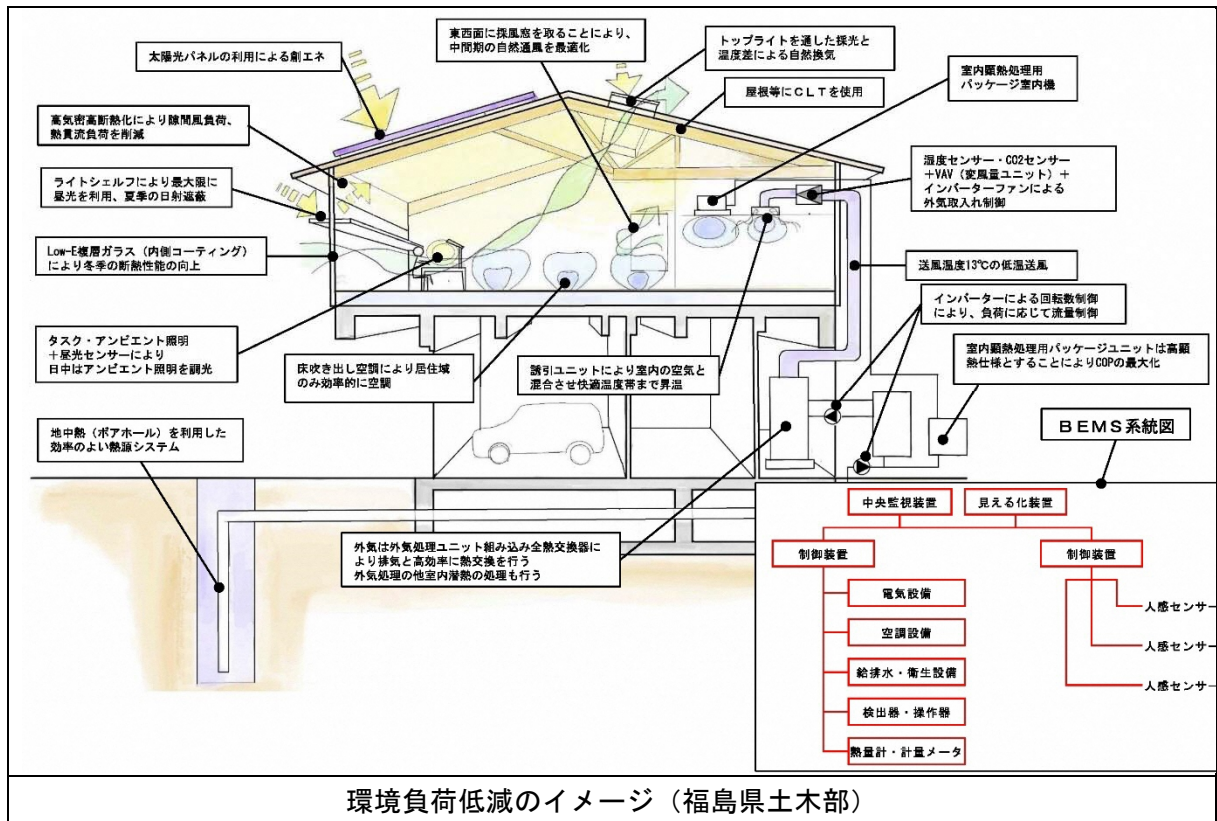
太陽光パネルの利用による創エネ

東西面に採風窓を取ることにより、中間期の自然通風を最適化

トップライトを通した採光と温度差による自然換気

屋根等にＣＬＴを使用

室内顕熱処理用パッケージ室内機

高気密高断熱化により隙間風負荷、熱貫流負荷を削減

ライトシェルフにより最大限に昼光を利用、夏季の日射遮蔽

湿度センサー・CO2センサー＋VAV（変風量ユニット）＋インバーターファンによる外気取入れ制御

Low-E複層ガラス（内側コーティング）により冬季の断熱性能の向上

送風温度13℃の低温送風

インバーターによる回転数制御により、負荷に応じて流量制御

タスク・アンビエント照明＋昼光センサーにより日中はアンビエント照明を調光

床吹き出し空調により居住域のみ効率的に空調

誘引ユニットにより室内の空気と混合させ快適温度帯まで昇温

室内顕熱処理用パッケージユニットは高顕熱仕様とすることによりCOPの最大化

地中熱（ボアホール）を利用した効率のよい熱源システム

ＢＥＭＳ系統図

中央監視装置

見える化装置

外気は外気処理ユニット組み込み全熱交換器により排気と高効率に熱交換を行う
外気処理の他室内潜熱の処理も行う

制御装置

制御装置

電気設備

人感センサー

空調設備

人感センサー

給排水・衛生設備

人感センサー

検出器・操作器

熱量計・計量メータ

環境負荷低減のイメージ（福島県土木部）